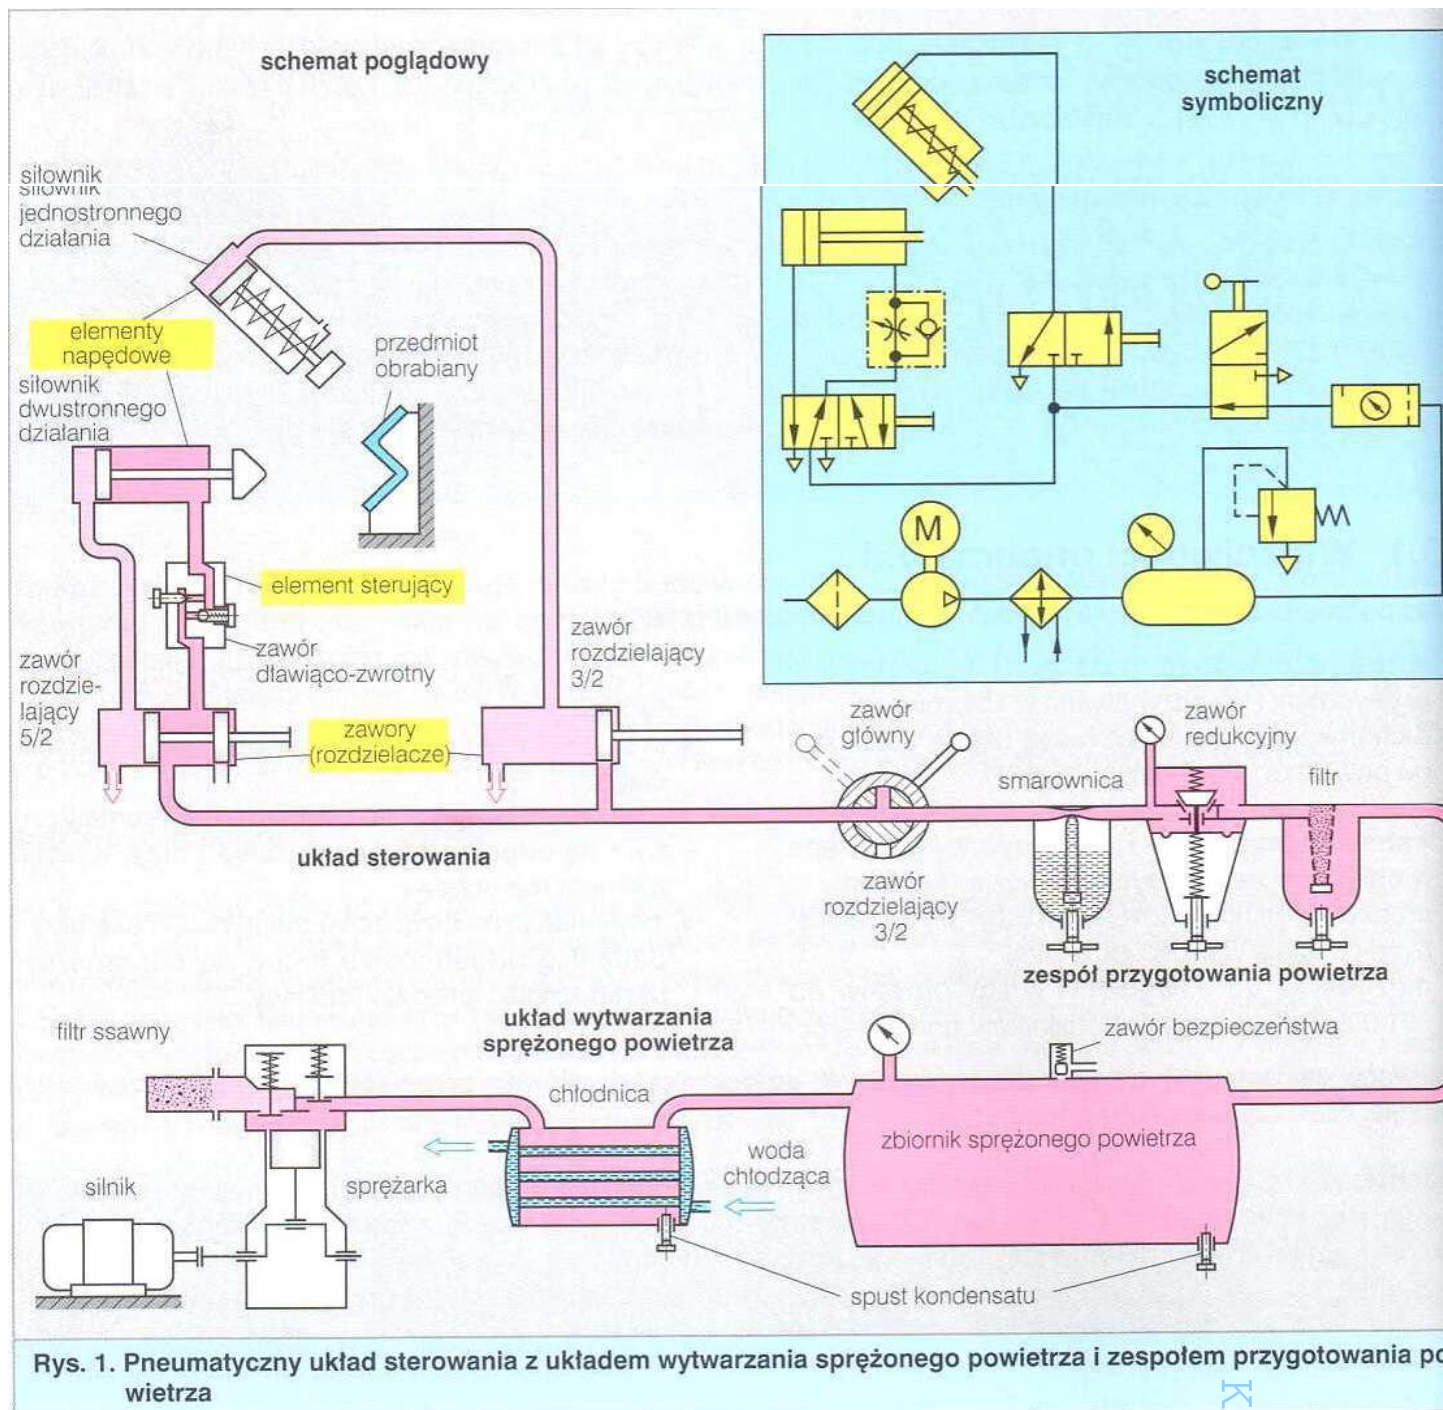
schemat poglądowy

schemat symboliczny

siłownik jednostronnego działania

elementy napędowe

siłownik dwustronnego działania

przedmiot obrabiany

element sterujący

zawór dławiąco-zwrotny

zawór rozdzielający 5/2

zawory (rozdzielacze)

zawór rozdzielający 3/2

M

zawór główny

zawór redukcyjny

smarownica

filtr

układ sterowania

zawór rozdzielający 3/2

zespół przygotowania powietrza

filtr ssawny

układ wytwarzania sprężonego powietrza

zawór bezpieczeństwa

chłodnica

woda chłodząca

zbiornik sprężonego powietrza

silnik

sprężarka

spust kondensatu

Rys. 1. Pneumatyczny układ sterowania z układem wytwarzania sprężonego powietrza i zespołem przygotowania po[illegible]wietrza